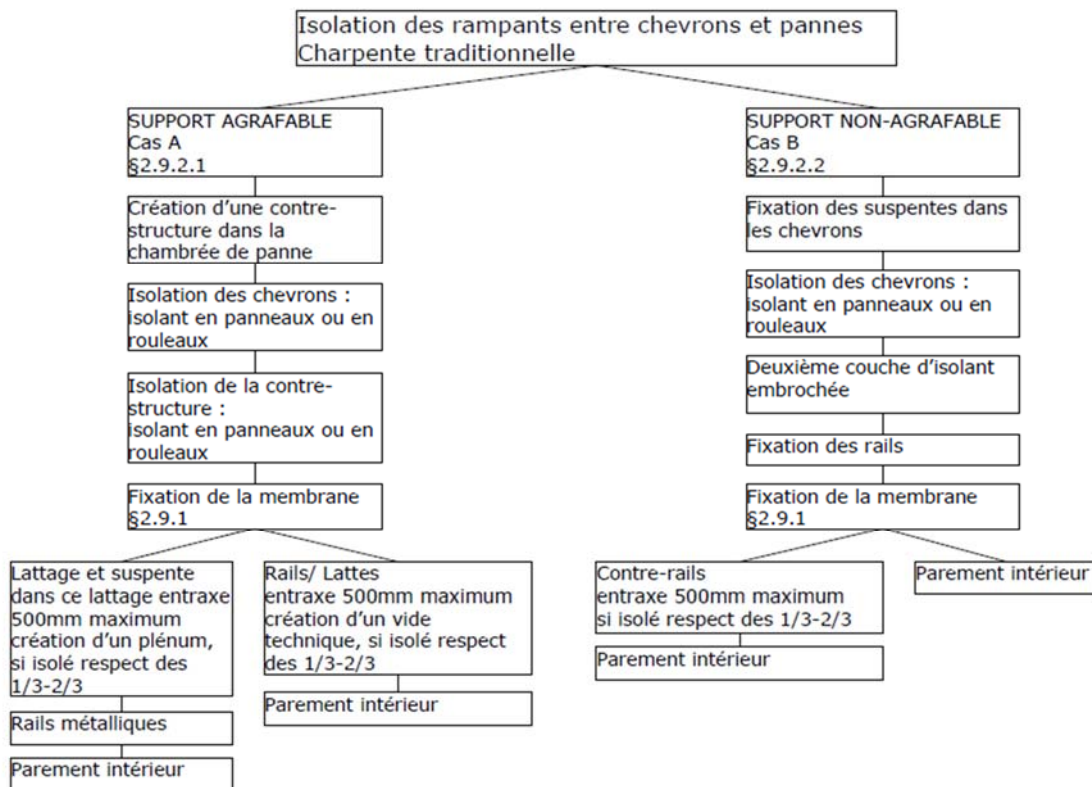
Isolation des rampants entre chevrons et pannes
Charpente traditionnelle

SUPPORT AGRAFABLE
Cas A
§2.9.2.1

Création d'une contre-structure dans la chambrée de panne

Isolation des chevrons : isolant en panneaux ou en rouleaux

Isolation de la contre-structure : isolant en panneaux ou en rouleaux

Fixation de la membrane
§2.9.1

Lattage et suspente dans ce lattage entraxe 500mm maximum création d'un plénum, si isolé respect des 1/3-2/3

Rails métalliques

Parement intérieur

Rails/ Lattes
entraxe 500mm maximum création d'un vide technique, si isolé respect des 1/3-2/3

Parement intérieur

SUPPORT NON-AGRAFABLE
Cas B
§2.9.2.2

Fixation des suspentes dans les chevrons

Isolation des chevrons : isolant en panneaux ou en rouleaux

Deuxième couche d'isolant embrochée

Fixation des rails

Fixation de la membrane
§2.9.1

Contre-rails
entraxe 500mm maximum
si isolé respect des 1/3-2/3

Parement intérieur

Parement intérieur